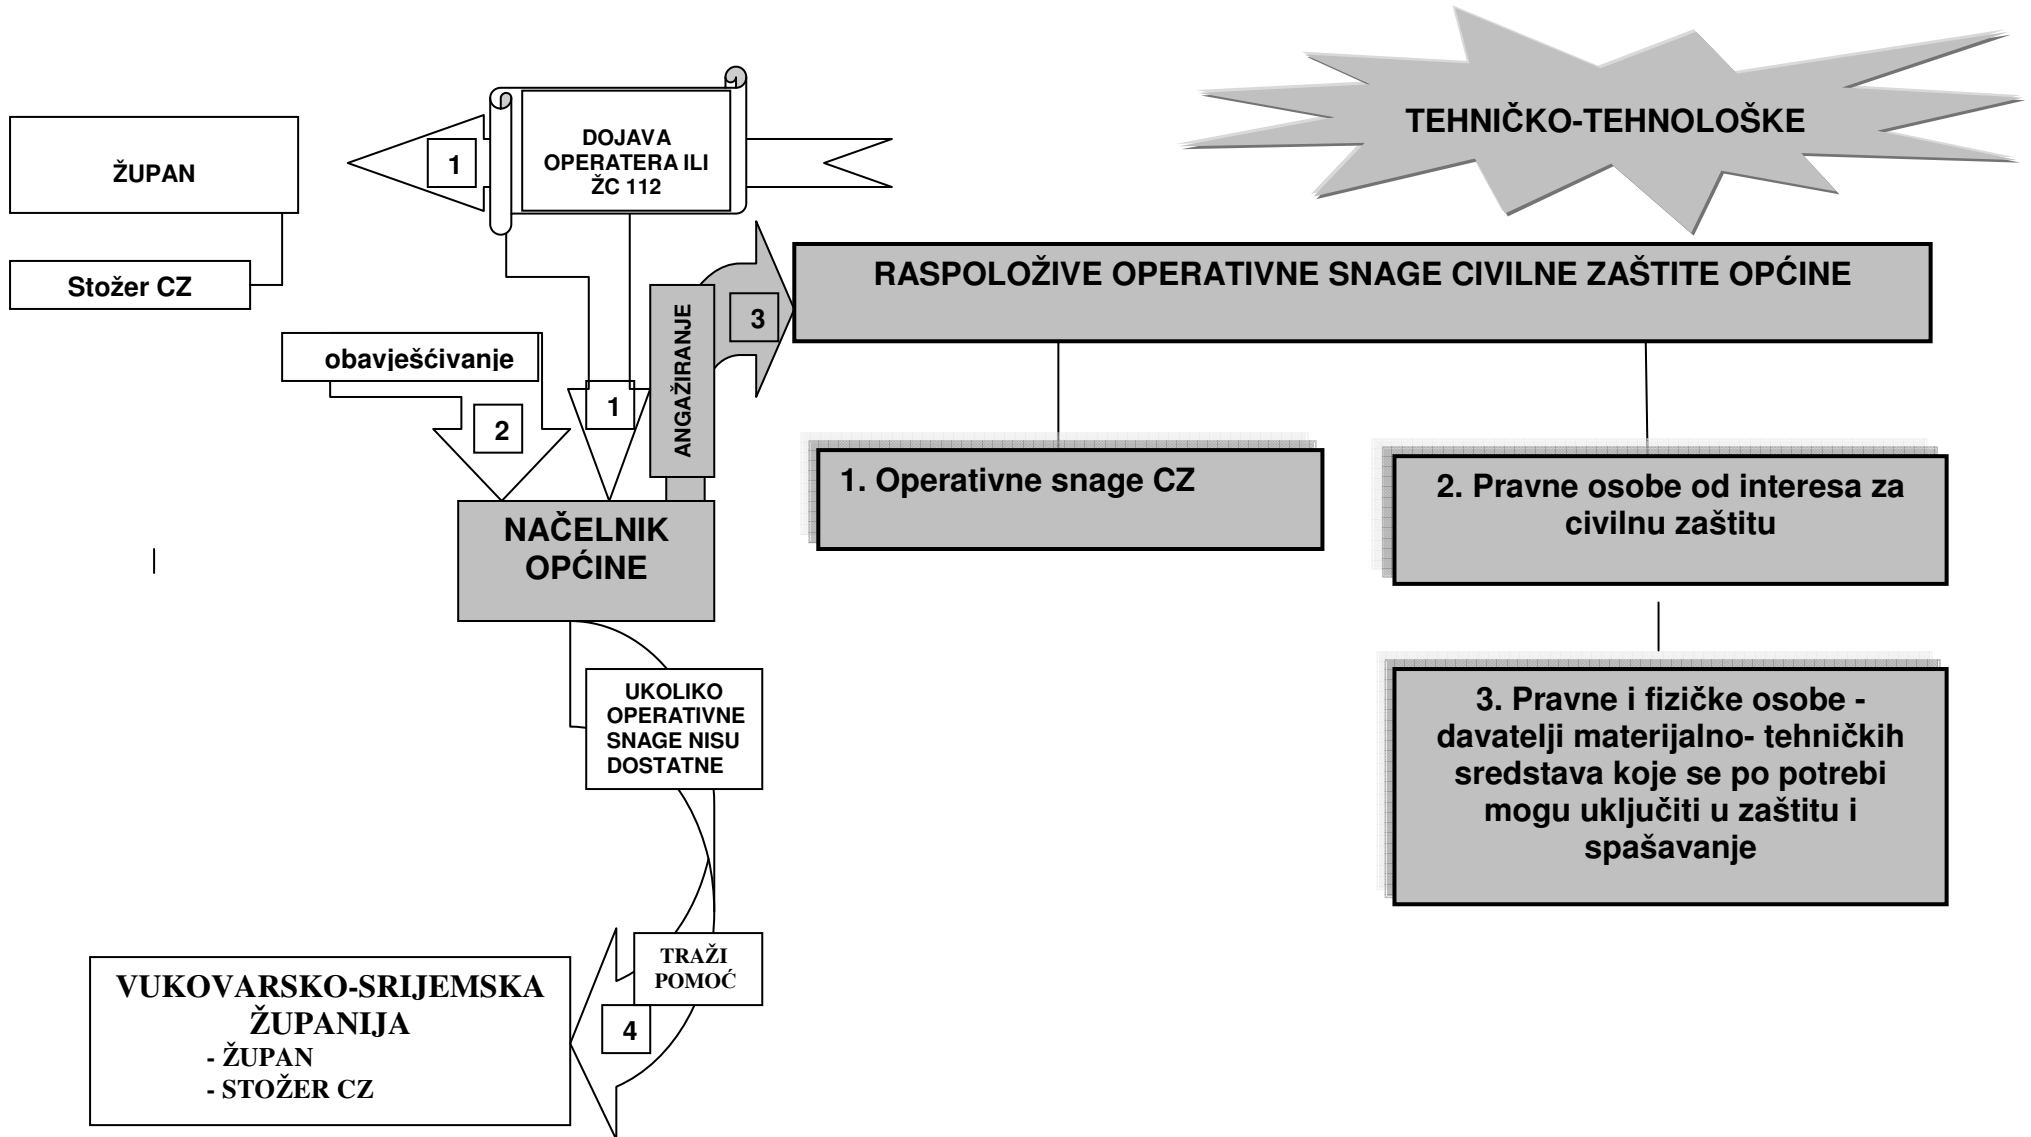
TEHNIČKO-TEHNOLOŠKE

ŽUPAN

1

DOJAVA OPERATERA ILI ŽC 112

Stožer CZ

RASPOLOŽIVE OPERATIVNE SNAGE CIVILNE ZAŠTITE OPĆINE

ANGAŽIRANJE

3

obavješćivanje

2

1

1. Operativne snage CZ

2. Pravne osobe od interesa za civilnu zaštitu

NAČELNIK OPĆINE

UKOLIKO OPERATIVNE SNAGE NISU DOSTATNE

3. Pravne i fizičke osobe - davatelji materijalno- tehničkih sredstava koje se po potrebi mogu uključiti u zaštitu i spašavanje

TRAŽI POMOĆ

4

VUKOVARSKO-SRIJEMSKA ŽUPANIJA
- ŽUPAN
- STOŽER CZ